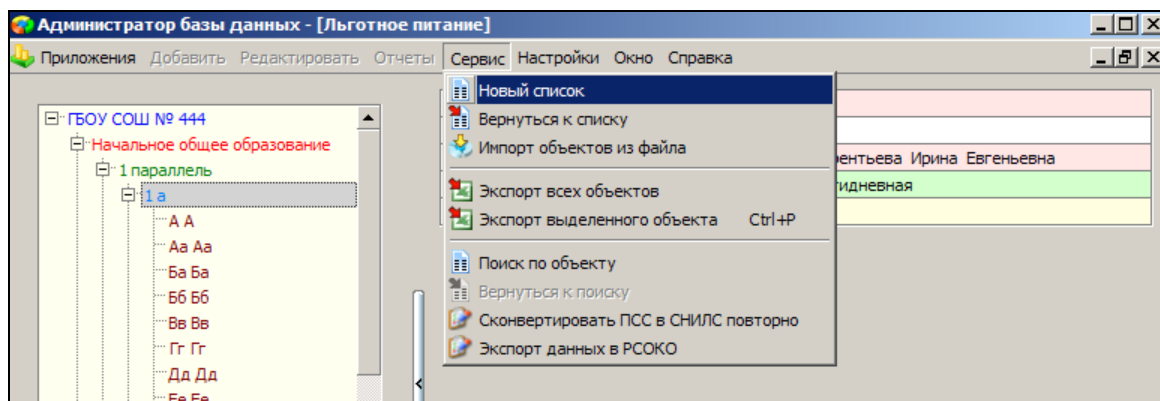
Администратор базы данных - [Льготное питание]

Приложения Добавить Редактировать Отчеты Сервис Настройки Окно Справка

ГБОУ СОШ № 444
Начальное общее образование
1 параллель
1 а
А А
Аа Аа
Ба Ба
Бб Бб
Вв Вв
Гг Гг
Дд Дд
Ее Ее

Новый список
Вернуться к списку
Импорт объектов из файла
Экспорт всех объектов
Экспорт выделенного объекта Ctrl+P
Поиск по объекту
Вернуться к поиску
Сконвертировать ПСС в СНИЛС повторно
Экспорт данных в РСОКО

рентьева Ирина Евгеньевна
тидневная